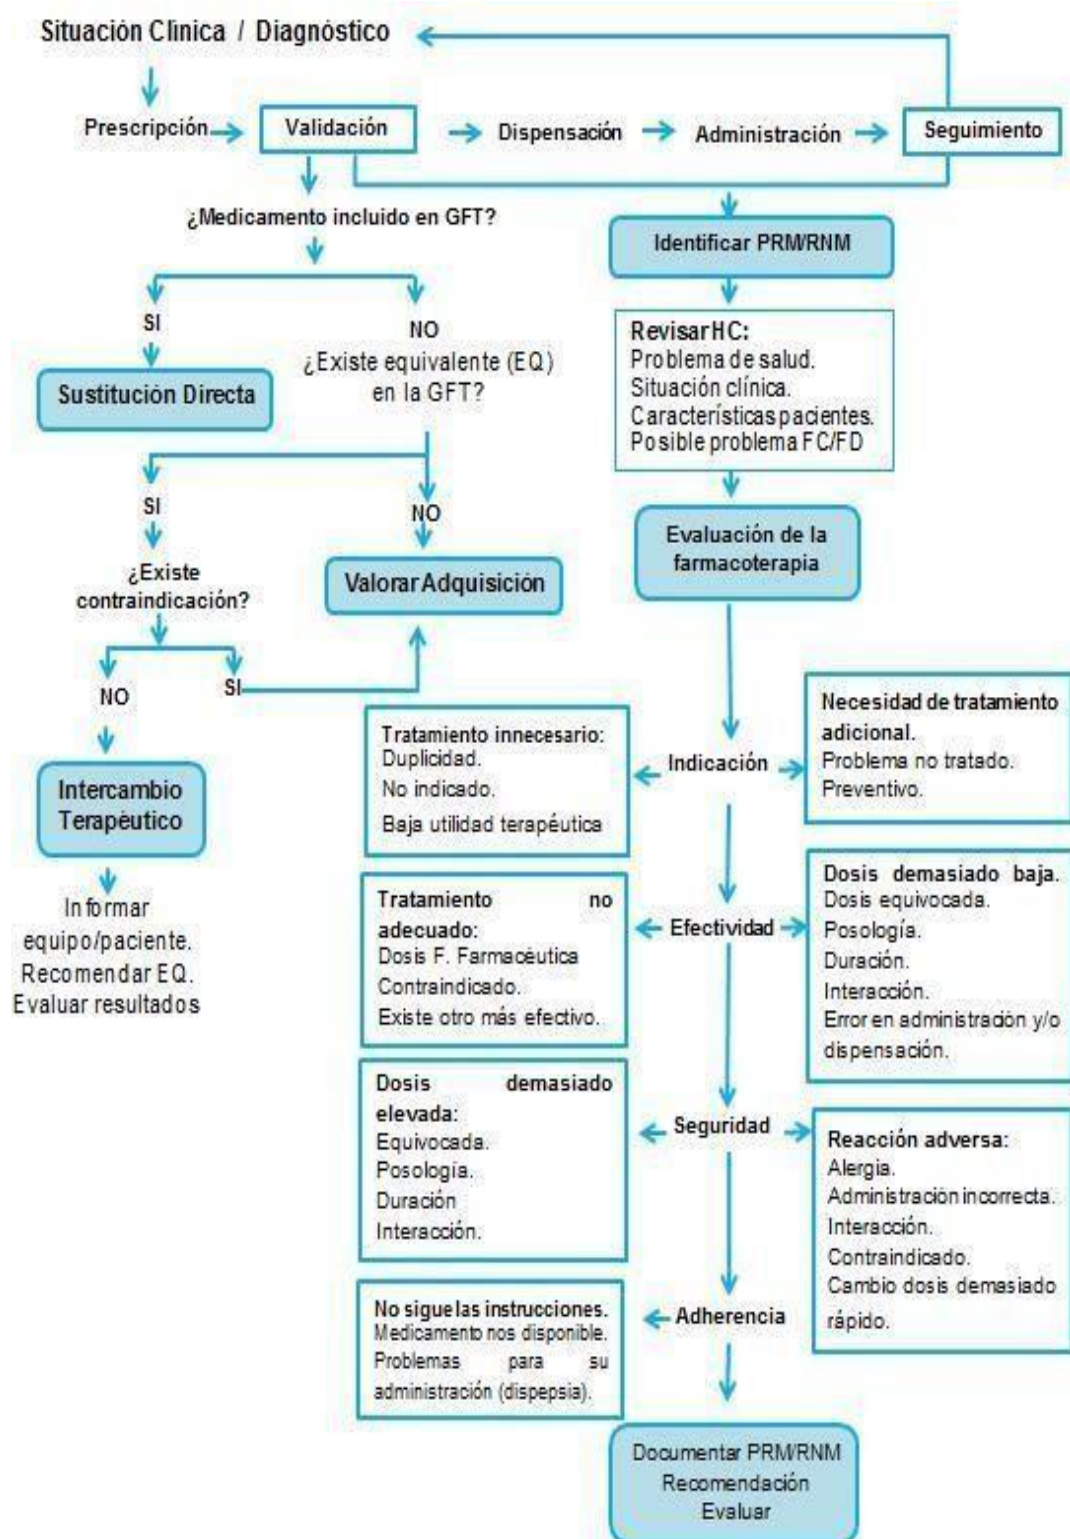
Situación Clínica / Diagnóstico

Prescripción

Validación

Dispensación

Administración

Seguimiento

¿Medicamento incluido en GFT?

Identificar PRM/RNM

SI

NO
¿Existe equivalente (EQ) en la GFT?

Sustitución Directa

Revisar HC:
Problema de salud.
Situación clínica.
Características pacientes.
Posible problema FC/FD

SI

NO

Evaluación de la farmacoterapia

¿Existe contraindicación?

Valorar Adquisición

NO

SI

Intercambio Terapéutico

Informar equipo/paciente.
Recomendar EQ.
Evaluar resultados

Tratamiento innecesario:
Duplicidad.
No indicado.
Baja utilidad terapéutica

Indicación

Necesidad de tratamiento adicional.
Problema no tratado.
Preventivo.

Tratamiento no adecuado:
Dosis F. Farmacéutica
Contraindicado.
Existe otro más efectivo.

Efectividad

Dosis demasiado baja.
Dosis equivocada.
Posología.
Duración.
Interacción.
Error en administración y/o dispensación.

Dosis demasiado elevada:
Equivocada.
Posología.
Duración
Interacción.

Seguridad

Reacción adversa:
Alergia.
Administración incorrecta.
Interacción.
Contraindicado.
Cambio dosis demasiado rápido.

No sigue las instrucciones.
Medicamento nos disponible.
Problemas para su administración (dispepsia).

Adherencia

Documentar PRM/RNM
Recomendación
Evaluar